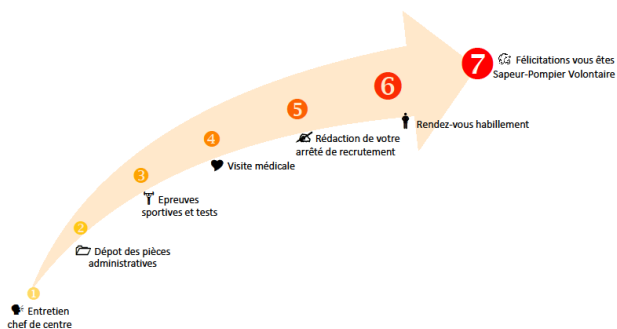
1
Entretien chef de centre

2
Dépot des pièces administratives

3
Epreuves sportives et tests

4
Visite médicale

5
Rédaction de votre arrêté de recrutement

6
Rendez-vous habillement

7
Félicitations vous êtes Sapeur-Pompier Volontaire